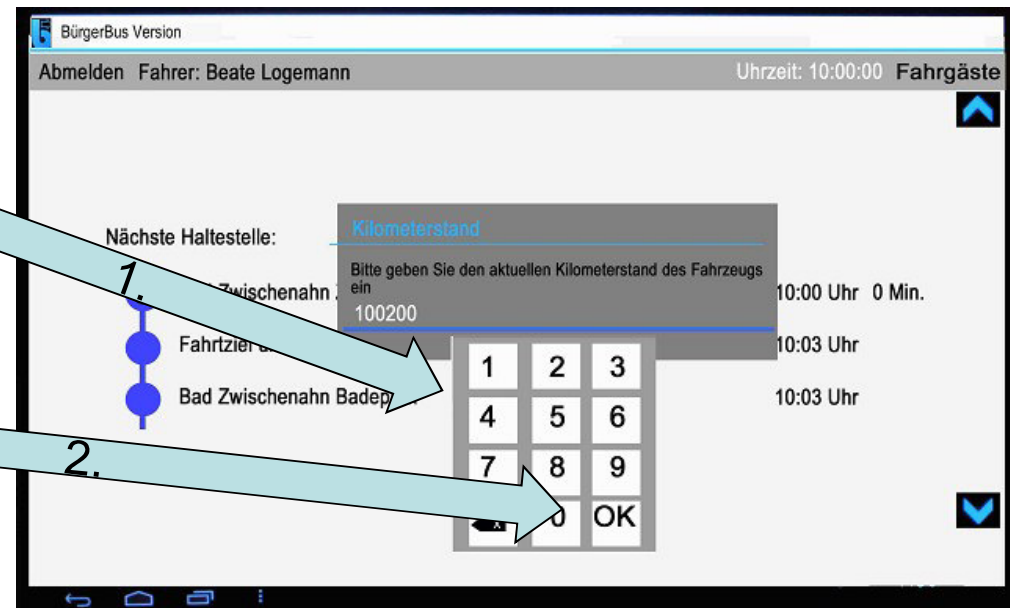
BürgerBus Version

Abmelden Fahrer: Beate Logemann

Uhrzeit: 10:00:00 Fahrgäste

Nächste Haltestelle:

Kilometerstand

Bitte geben Sie den aktuellen Kilometerstand des Fahrzeugs ein

100200

1.

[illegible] Zwischenahn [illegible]

10:00 Uhr 0 Min.

Fahrtziel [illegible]

10:03 Uhr

Bad Zwischenahn Badep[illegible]

10:03 Uhr

2.

1 2 3
4 5 6
7 8 9
0 OK